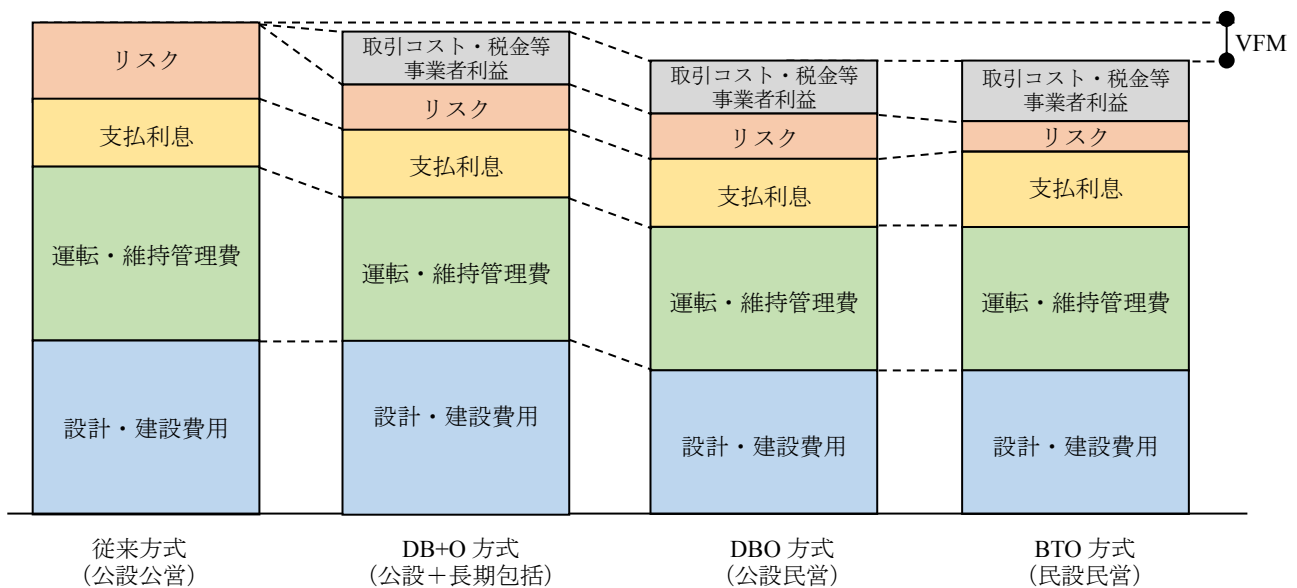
VFM

リスク

支払利息

運転・維持管理費

設計・建設費用

従来方式
（公設公営）

取引コスト・税金等
事業者利益

リスク

支払利息

運転・維持管理費

設計・建設費用

DB+O 方式
（公設＋長期包括）

取引コスト・税金等
事業者利益

リスク

支払利息

運転・維持管理費

設計・建設費用

DBO 方式
（公設民営）

取引コスト・税金等
事業者利益

リスク

支払利息

運転・維持管理費

設計・建設費用

BTO 方式
（民設民営）